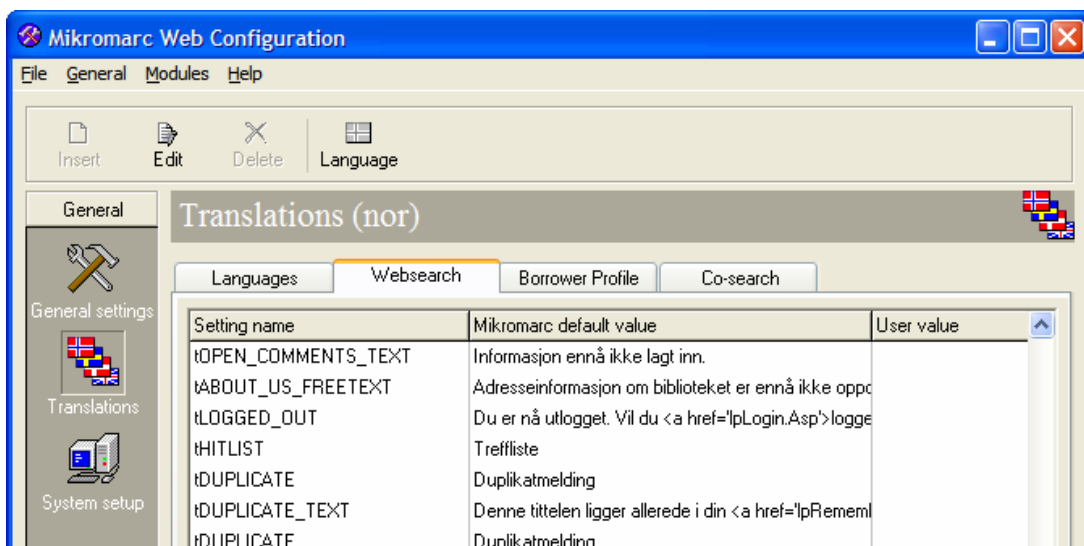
Mikromarc Web Configuration

File General Modules Help

Insert Edit Delete Language

General

General settings

Translations

System setup

Translations (nor)

Languages | Websearch | Borrower Profile | Co-search

| Setting name | Mikromarc default value | User value |
|---|---|---|
| tOPEN_COMMENTS_TEXT | Informasjon ennå ikke lagt inn. | |
| tABOUT_US_FREETEXT | Adresseinformasjon om biblioteket er ennå ikke oppd | |
| tLOGGED_OUT | Du er nå utlogget. Vil du <a href='lpLogin.Asp'>logge | |
| tHITLIST | Treffliste | |
| tDUPLICATE | Duplikatmelding | |
| tDUPLICATE_TEXT | Denne tittelen ligger allerede i din <a href='lpRememl | |
| tDUPLICATE | Duplikatmelding | |